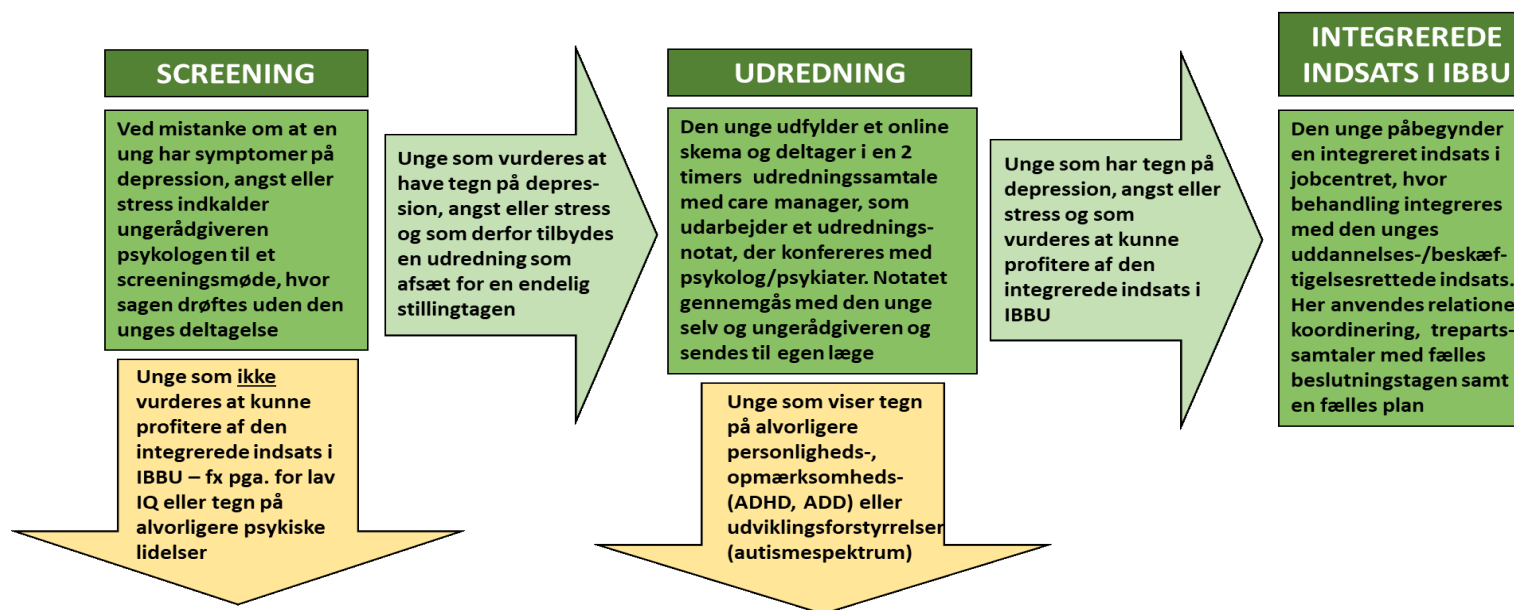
SCREENING

Ved mistanke om at en ung har symptomer på depression, angst eller stress indkalder ungerådgiveren psykologen til et screeningsmøde, hvor sagen drøftes uden den unges deltagelse

Unge som ikke vurderes at kunne profitere af den integrerede indsats i IBBU – fx pga. for lav IQ eller tegn på alvorligere psykiske lidelser

Unge som vurderes at have tegn på depression, angst eller stress og som derfor tilbydes en udredning som afsæt for en endelig stillingtagen

UDREDNING

Den unge udfylder et online skema og deltager i en 2 timers udredningssamtale med care manager, som udarbejder et udredningsnotat, der konfereres med psykolog/psykiater. Notatet gennemgås med den unge selv og ungerådgiveren og sendes til egen læge

Unge som viser tegn på alvorligere personligheds-, opmærksomheds- (ADHD, ADD) eller udviklingsforstyrrelser (autismespektrum)

Unge som har tegn på depression, angst eller stress og som vurderes at kunne profitere af den integrerede indsats i IBBU

INTEGREREDE INDSATS I IBBU

Den unge påbegynder en integreret indsats i jobcentret, hvor behandling integreres med den unges uddannelses-/beskæftigelsesrettede indsats. Her anvendes relatione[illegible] koordinering, treparts-samtaler med fælles beslutningstagen samt en fælles plan